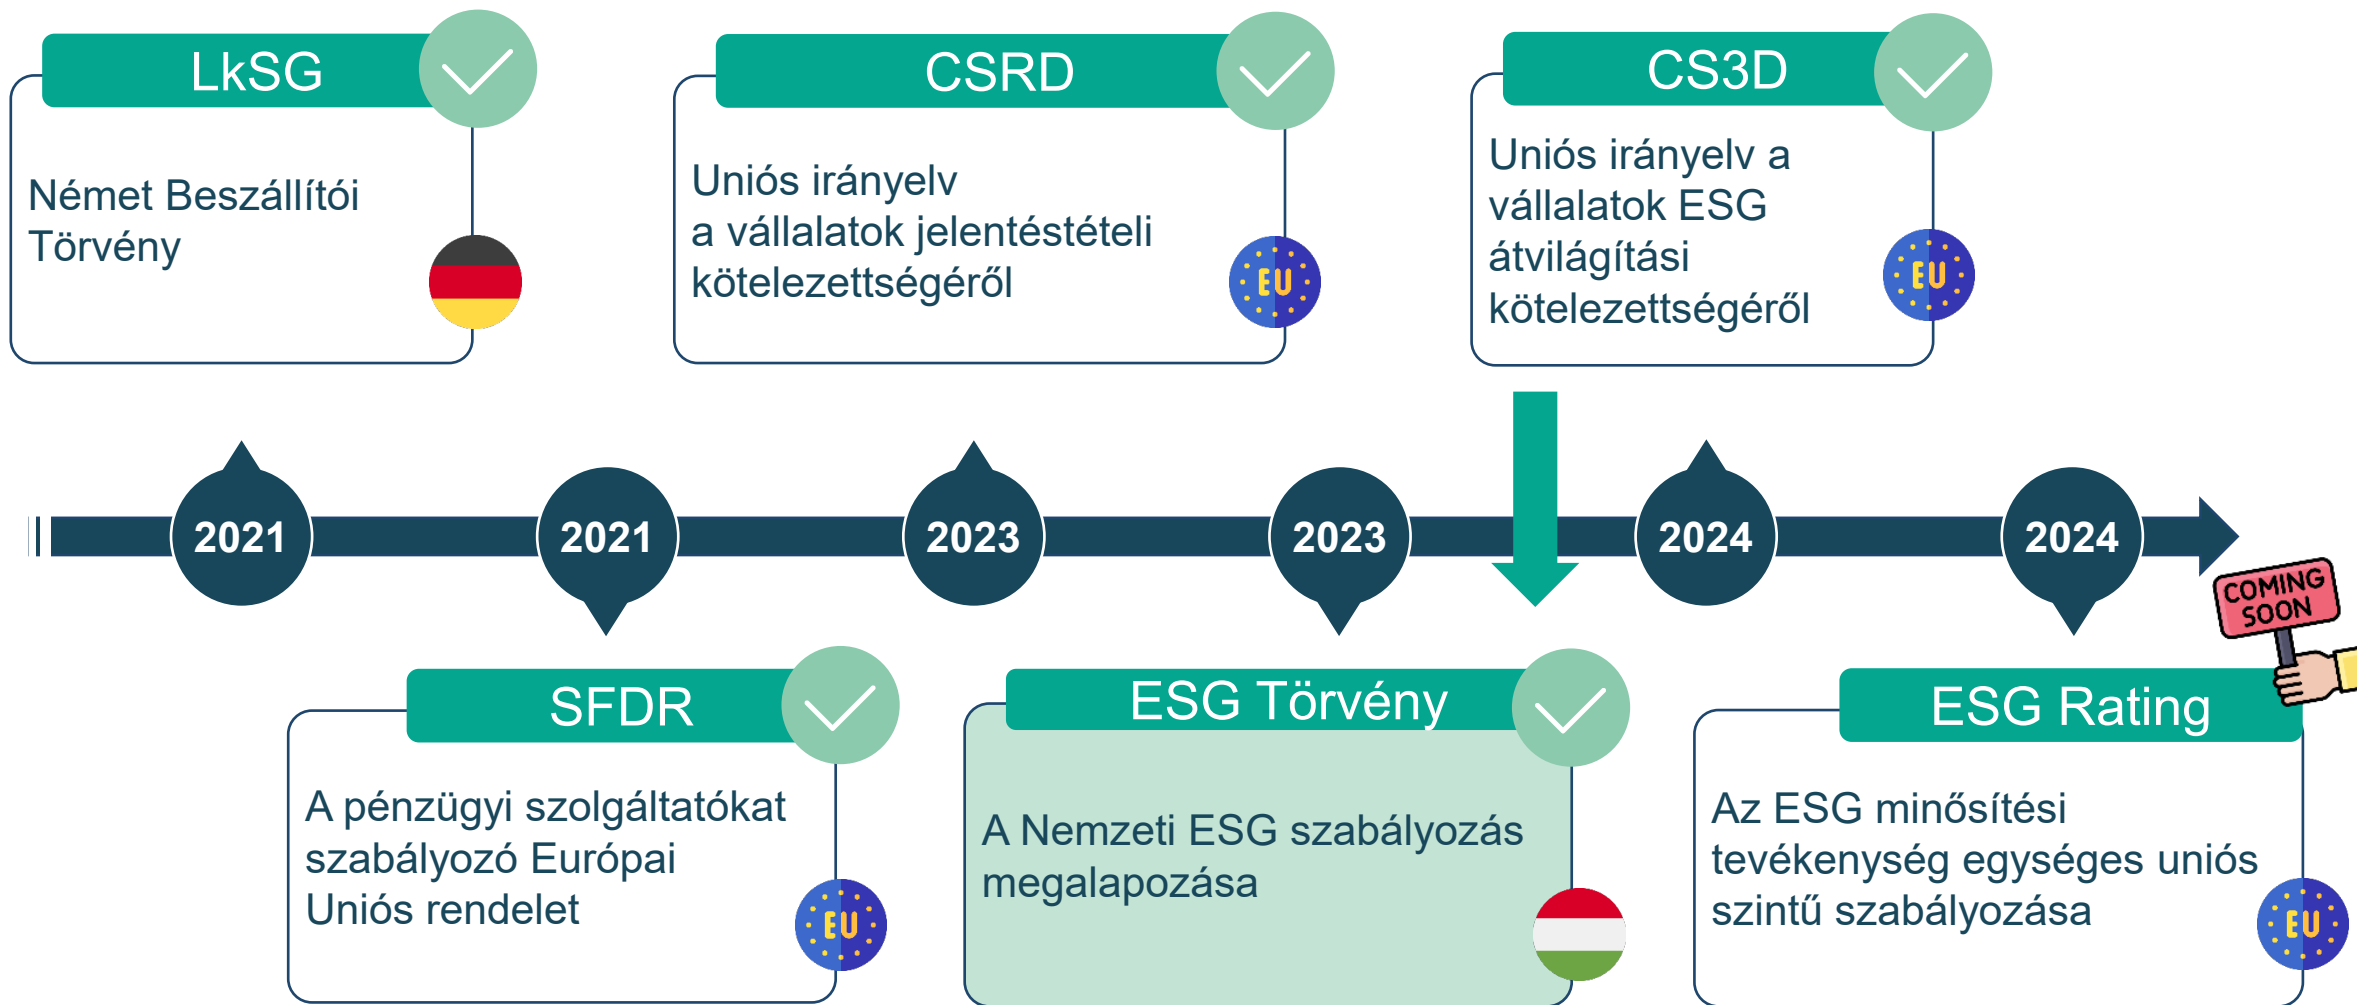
LkSG

Német Beszállítói Törvény

CSRD

Uniós irányelv a vállalatok jelentéstételi kötelezettségéről

EU

CS3D

Uniós irányelv a vállalatok ESG átvilágítási kötelezettségéről

EU

2021

2021

2023

2023

2024

2024

COMING SOON

SFDR

A pénzügyi szolgáltatókat szabályozó Európai Uniós rendelet

EU

ESG Törvény

A Nemzeti ESG szabályozás megalapozása

ESG Rating

Az ESG minősítési tevékenység egységes uniós szintű szabályozása

EU